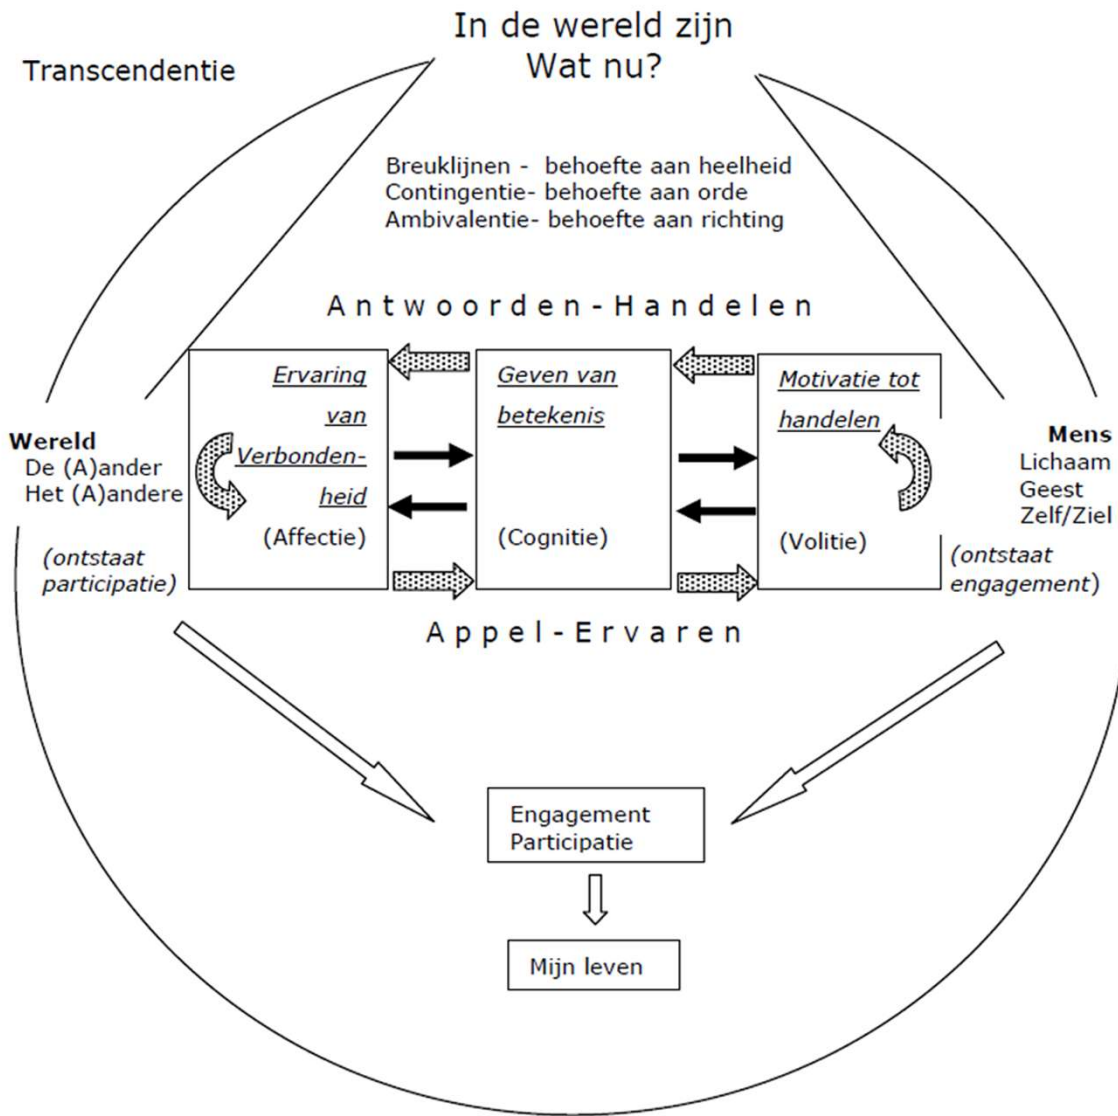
In de wereld zijn
Wat nu?

Transcendentie

Breuklijnen - behoefte aan heelheid
Contingentie- behoefte aan orde
Ambivalentie- behoefte aan richting

Antwoorden-Handelen

Wereld
De (A)ander
Het (A)andere

(ontstaat participatie)

Ervaring van Verbondenheid

(Affectie)

Geven van betekenis

(Cognitie)

Motivatie tot handelen

(Volitie)

Mens
Lichaam
Geest
Zelf/Ziel

(ontstaat engagement)

Appel-Ervaren

Engagement
Participatie

Mijn leven